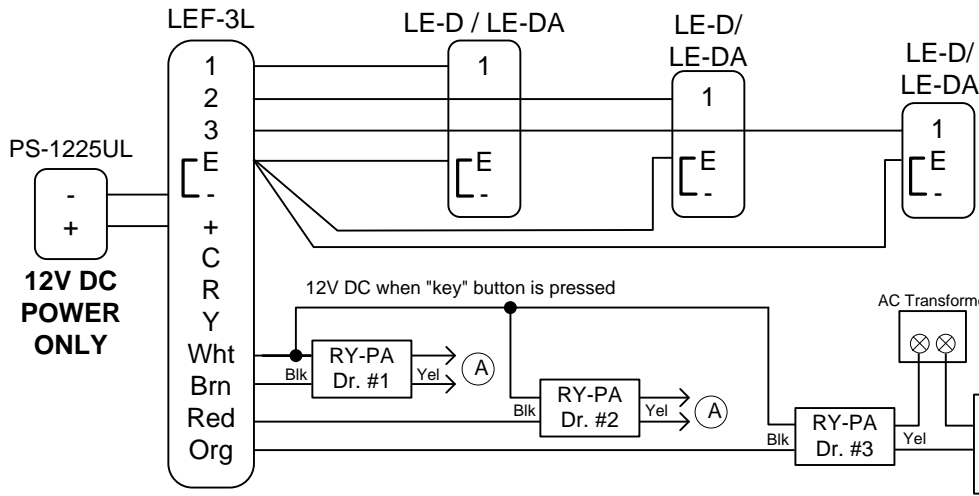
LEF-3L

LE-D / LE-DA

LE-D/ LE-DA

LE-D/ LE-DA

PS-1225UL

-
+

12V DC POWER ONLY

1
2
3
E
-
+
C
R
Y
Wht
Brn
Red
Org

1
E
-

1
E
-

1
E
-

12V DC when "key" button is pressed

AC Transforme

Blk
RY-PA
Dr. #1
Yel
A

Blk
RY-PA
Dr. #2
Yel
A

Blk
RY-PA
Dr. #3
Yel